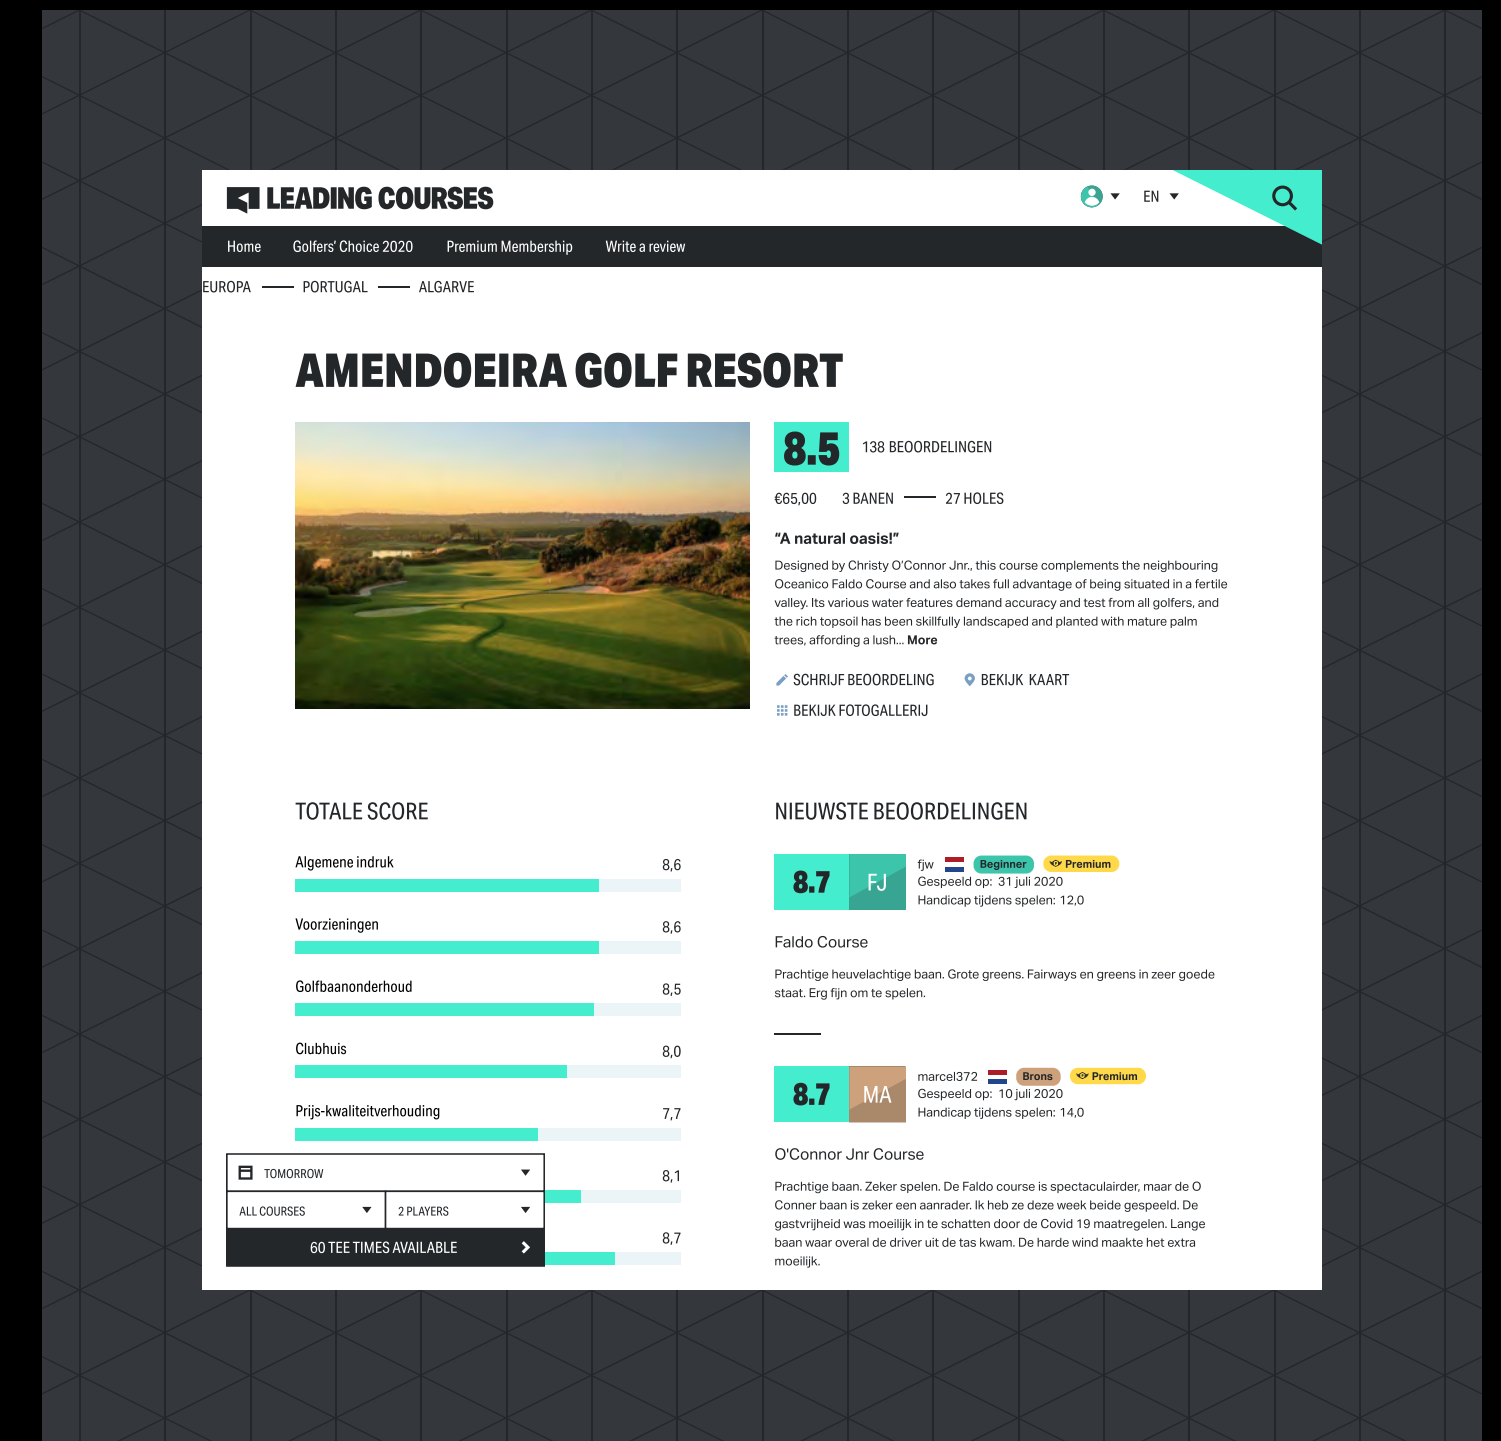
LEADING COURSES

EN

Home Golfers' Choice 2020 Premium Membership Write a review

EUROPA — PORTUGAL — ALGARVE

AMENDOEIRA GOLF RESORT

8.5 138 BEOORDELINGEN

€65,00 3 BANEN — 27 HOLES

"A natural oasis!"

Designed by Christy O'Connor Jnr., this course complements the neighbouring Oceanico Faldo Course and also takes full advantage of being situated in a fertile valley. Its various water features demand accuracy and test from all golfers, and the rich topsoil has been skillfully landscaped and planted with mature palm trees, affording a lush... More

SCHRIJF BEOORDELING BEKIJK KAART

BEKIJK FOTOGALLERIJ

TOTALE SCORE

Algemene indruk 8,6

Voorzieningen 8,6

Golfbaanonderhoud 8,5

Clubhuis 8,0

Prijs-kwaliteitverhouding 7,7

8,1

8,7

TOMORROW

ALL COURSES

2 PLAYERS

60 TEE TIMES AVAILABLE

NIEUWSTE BEOORDELINGEN

8.7 FJ fjw Beginner Premium
Gespeeld op: 31 juli 2020
Handicap tijdens spelen: 12,0

Faldo Course

Prachtige heuvelachtige baan. Grote greens. Fairways en greens in zeer goede staat. Erg fijn om te spelen.

8.7 MA marcel372 Brons Premium
Gespeeld op: 10 juli 2020
Handicap tijdens spelen: 14,0

O'Connor Jnr Course

Prachtige baan. Zeker spelen. De Faldo course is spectaculairder, maar de O Conner baan is zeker een aanrader. Ik heb ze deze week beide gespeeld. De gastvrijheid was moeilijk in te schatten door de Covid 19 maatregelen. Lange baan waar overal de driver uit de tas kwam. De harde wind maakte het extra moeilijk.